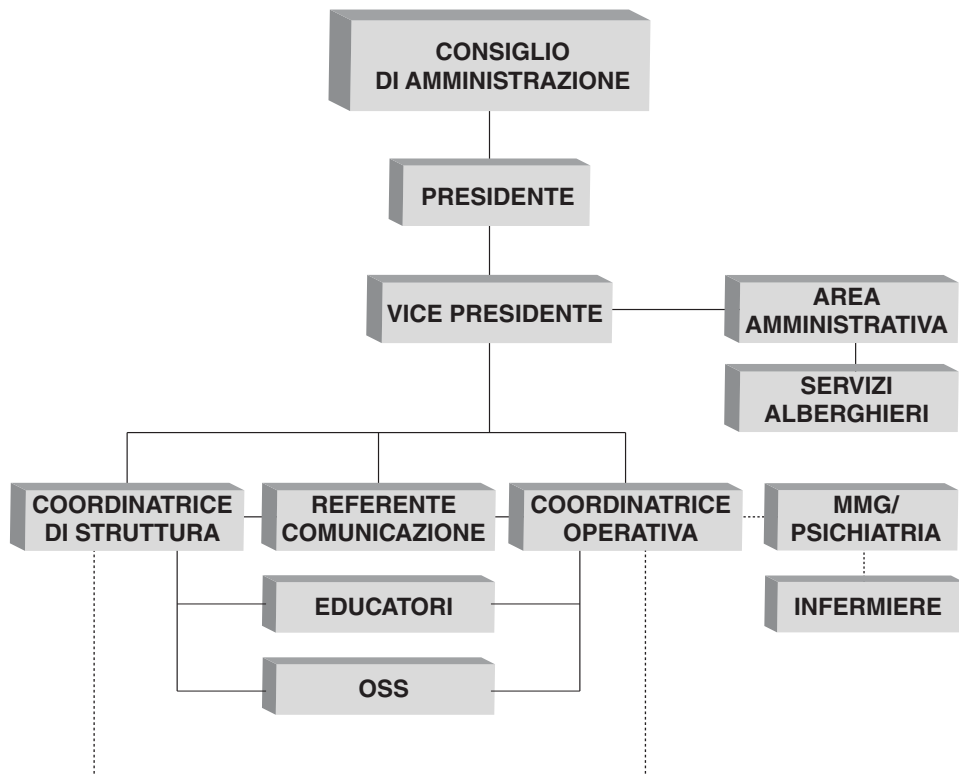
CONSIGLIO DI AMMINISTRAZIONE

PRESIDENTE

VICE PRESIDENTE

AREA AMMINISTRATIVA

SERVIZI ALBERGHIERI

COORDINATRICE DI STRUTTURA

REFERENTE COMUNICAZIONE

COORDINATRICE OPERATIVA

MMG/ PSICHIATRIA

INFERMIERE

EDUCATORI

OSS